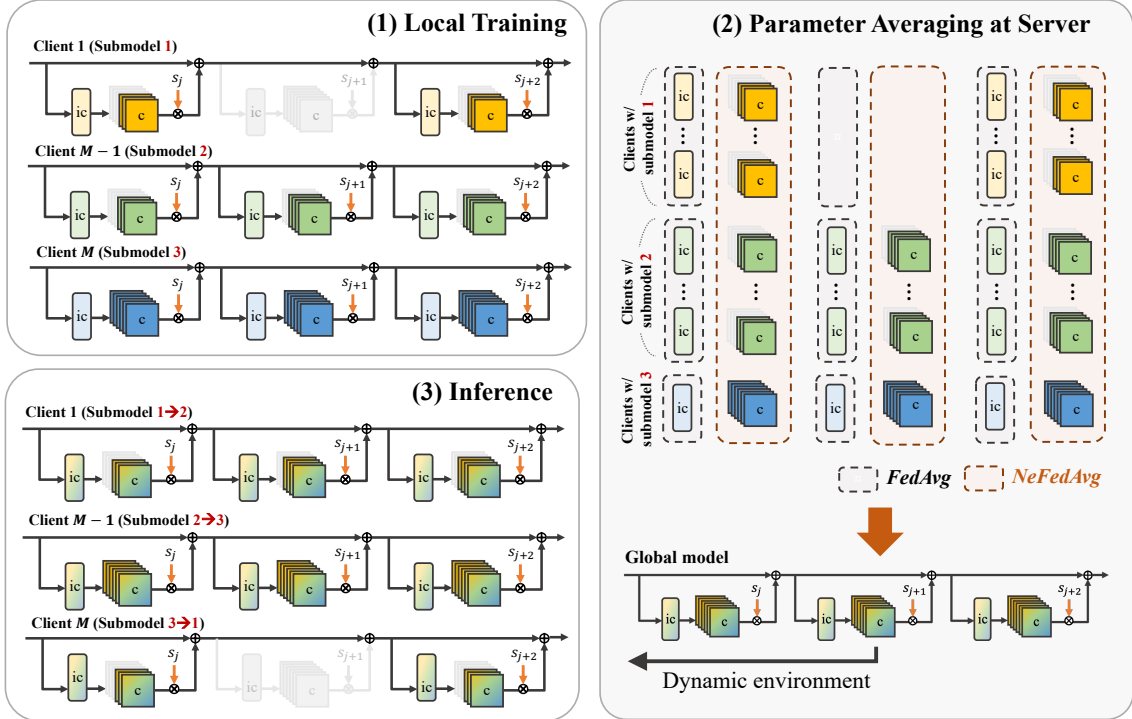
(1) Local Training

Client 1 (Submodel 1)

ic c $s_j$ ic c $s_{j+1}$ ic c $s_{j+2}$

Client $M-1$ (Submodel 2)

ic c $s_j$ ic c $s_{j+1}$ ic c $s_{j+2}$

Client $M$ (Submodel 3)

ic c $s_j$ ic c $s_{j+1}$ ic c $s_{j+2}$

(2) Parameter Averaging at Server

Clients w/ submodel 1

Clients w/ submodel 2

Clients w/ submodel 3

ic c ic c ic c

FedAvg NeFedAvg

Global model

ic c $s_j$ ic c $s_{j+1}$ ic c $s_{j+2}$

Dynamic environment

(3) Inference

Client 1 (Submodel 1→2)

ic c $s_j$ ic c $s_{j+1}$ ic c $s_{j+2}$

Client $M-1$ (Submodel 2→3)

ic c $s_j$ ic c $s_{j+1}$ ic c $s_{j+2}$

Client $M$ (Submodel 3→1)

ic c $s_j$ ic c $s_{j+1}$ ic c $s_{j+2}$